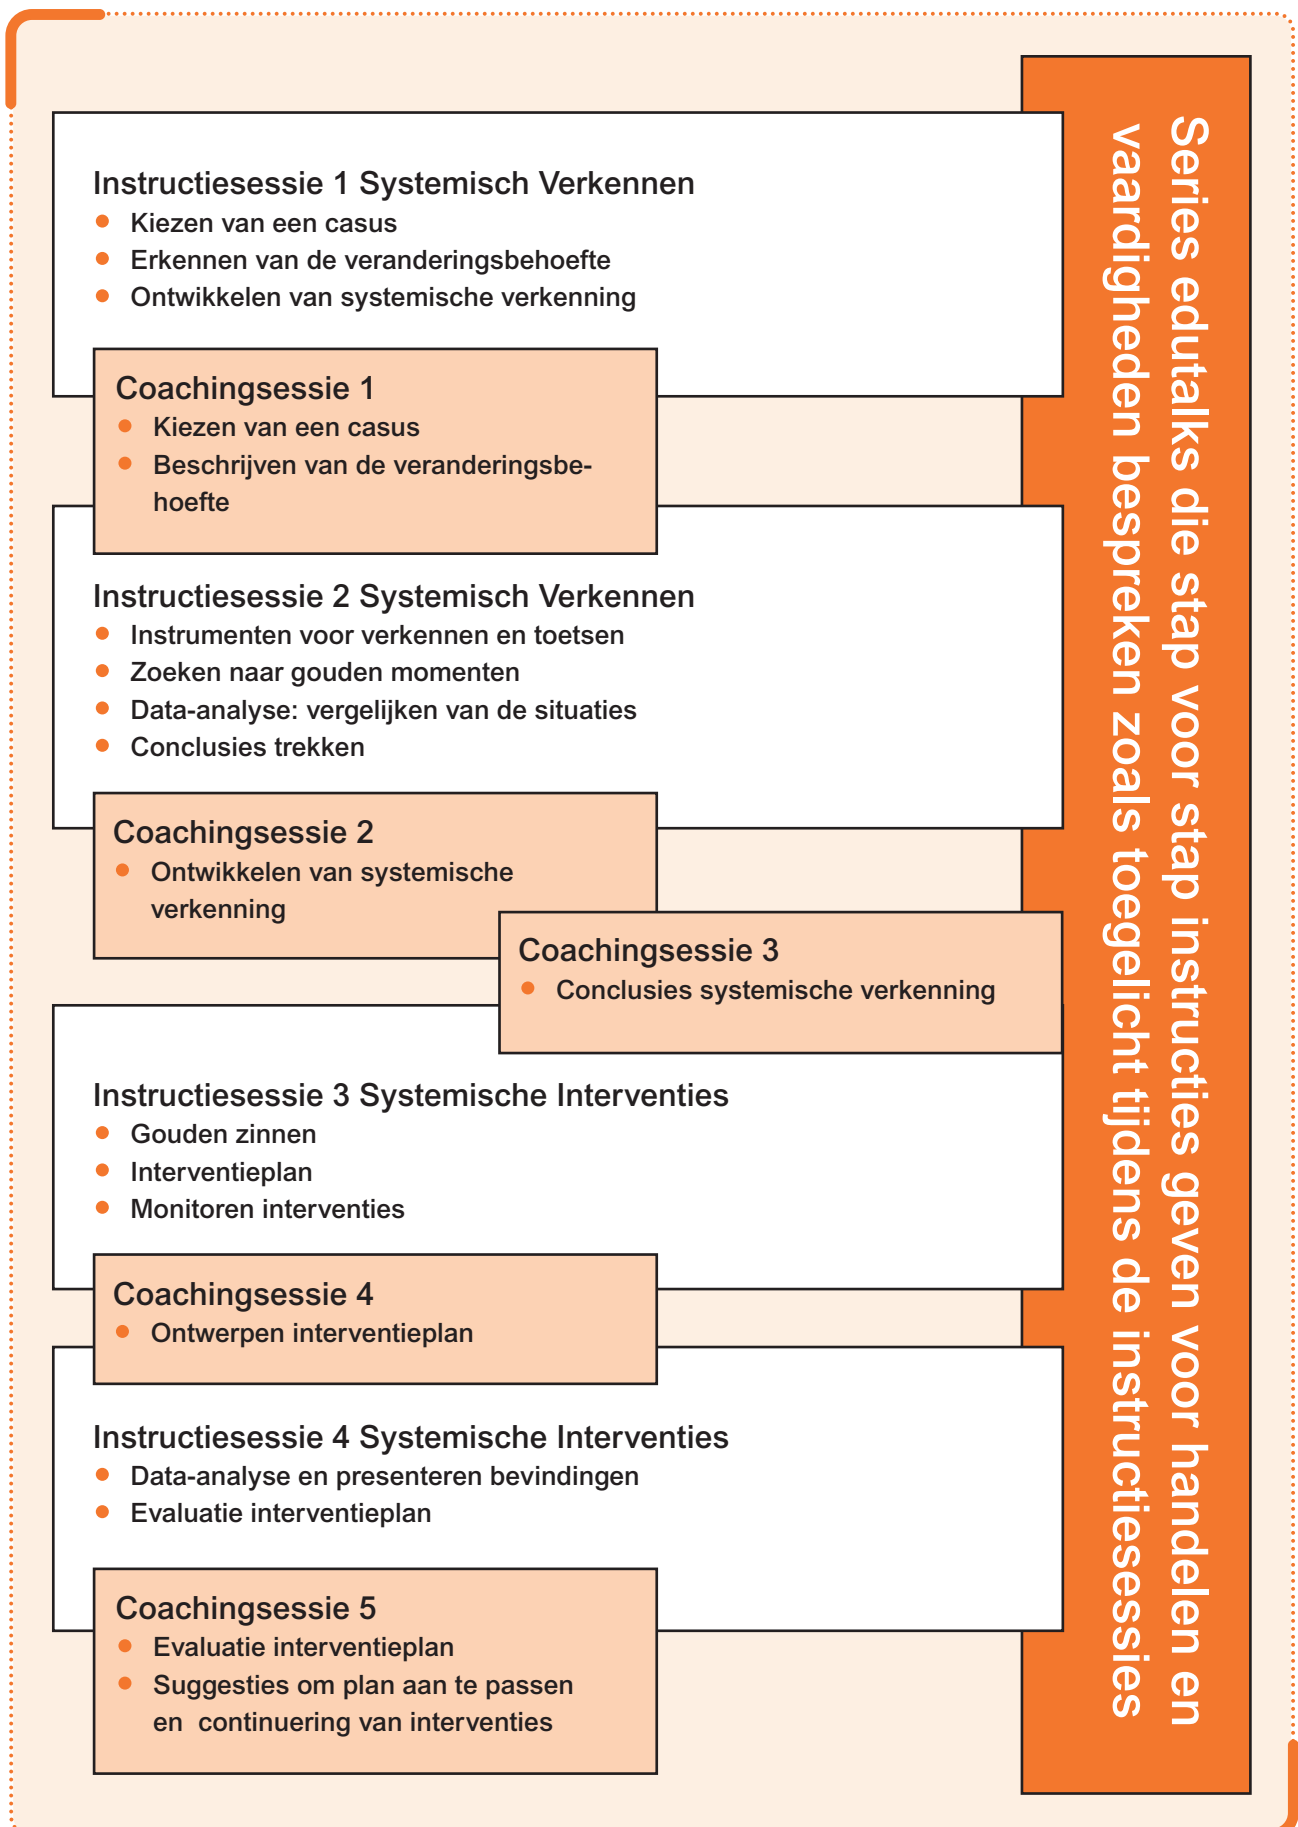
Instructiesessie 1 Systemisch Verkennen
- Kiezen van een casus
- Erkennen van de veranderingsbehoefte
- Ontwikkelen van systemische verkenning

Coachingsessie 1
- Kiezen van een casus
- Beschrijven van de veranderingsbehoefte

Instructiesessie 2 Systemisch Verkennen
- Instrumenten voor verkennen en toetsen
- Zoeken naar gouden momenten
- Data-analyse: vergelijken van de situaties
- Conclusies trekken

Coachingsessie 2
- Ontwikkelen van systemische verkenning

Coachingsessie 3
- Conclusies systemische verkenning

Instructiesessie 3 Systemische Interventies
- Gouden zinnen
- Interventieplan
- Monitoren interventies

Coachingsessie 4
- Ontwerpen interventieplan

Instructiesessie 4 Systemische Interventies
- Data-analyse en presenteren bevindingen
- Evaluatie interventieplan

Coachingsessie 5
- Evaluatie interventieplan
- Suggesties om plan aan te passen en continuering van interventies

Series edutalks die stap voor stap instructies geven voor handelen en vaardigheden bespreken zoals toegelicht tijdens de instructiesessies